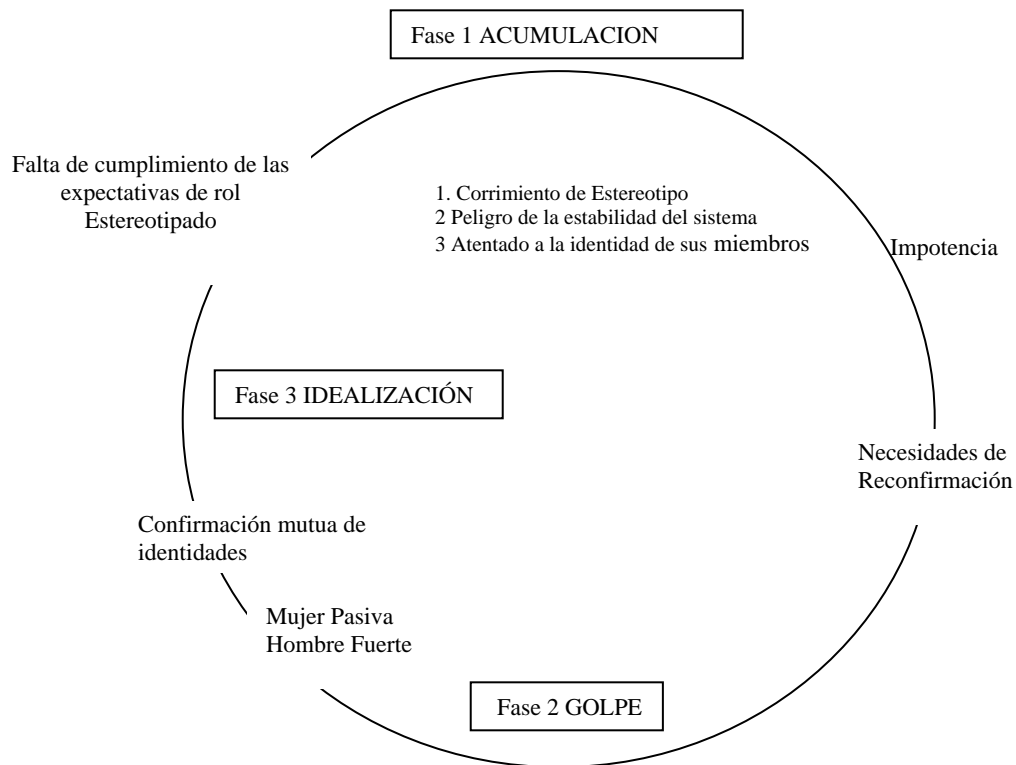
Fase 1 ACUMULACION

Falta de cumplimiento de las expectativas de rol Estereotipado

1. Corrimiento de Estereotipo
2 Peligro de la estabilidad del sistema
3 Atentado a la identidad de sus miembros

Impotencia

Fase 3 IDEALIZACIÓN

Necesidades de Reconfirmación

Confirmación mutua de identidades

Mujer Pasiva
Hombre Fuerte

Fase 2 GOLPE